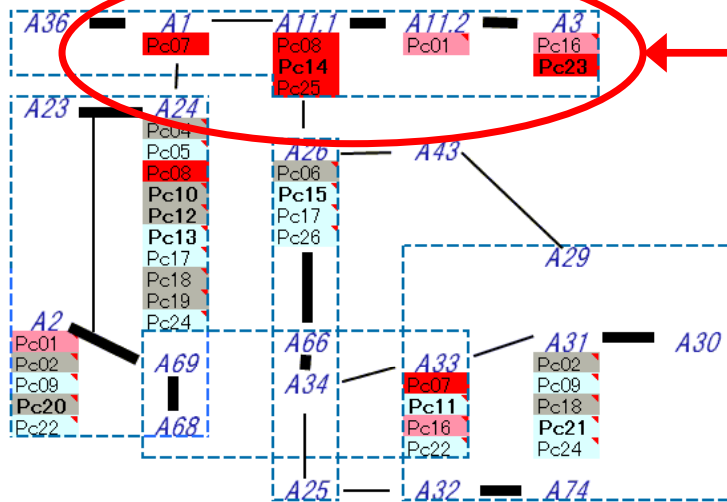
A36
A1
Pc07
A11.1
Pc08
Pc14
Pc25
A11.2
Pc01
A3
Pc16
Pc23

A23
A24
Pc04
Pc05
Pc08
Pc10
Pc12
Pc13
Pc17
Pc18
Pc19
Pc24

A26
Pc06
Pc15
Pc17
Pc26

A43
A29

A2
Pc01
Pc02
Pc09
Pc20
Pc22

A69
A68

A66
A34

A33
Pc07
Pc11
Pc16
Pc22

A31
Pc02
Pc09
Pc18
Pc21
Pc24

A30

A25
A32
A74